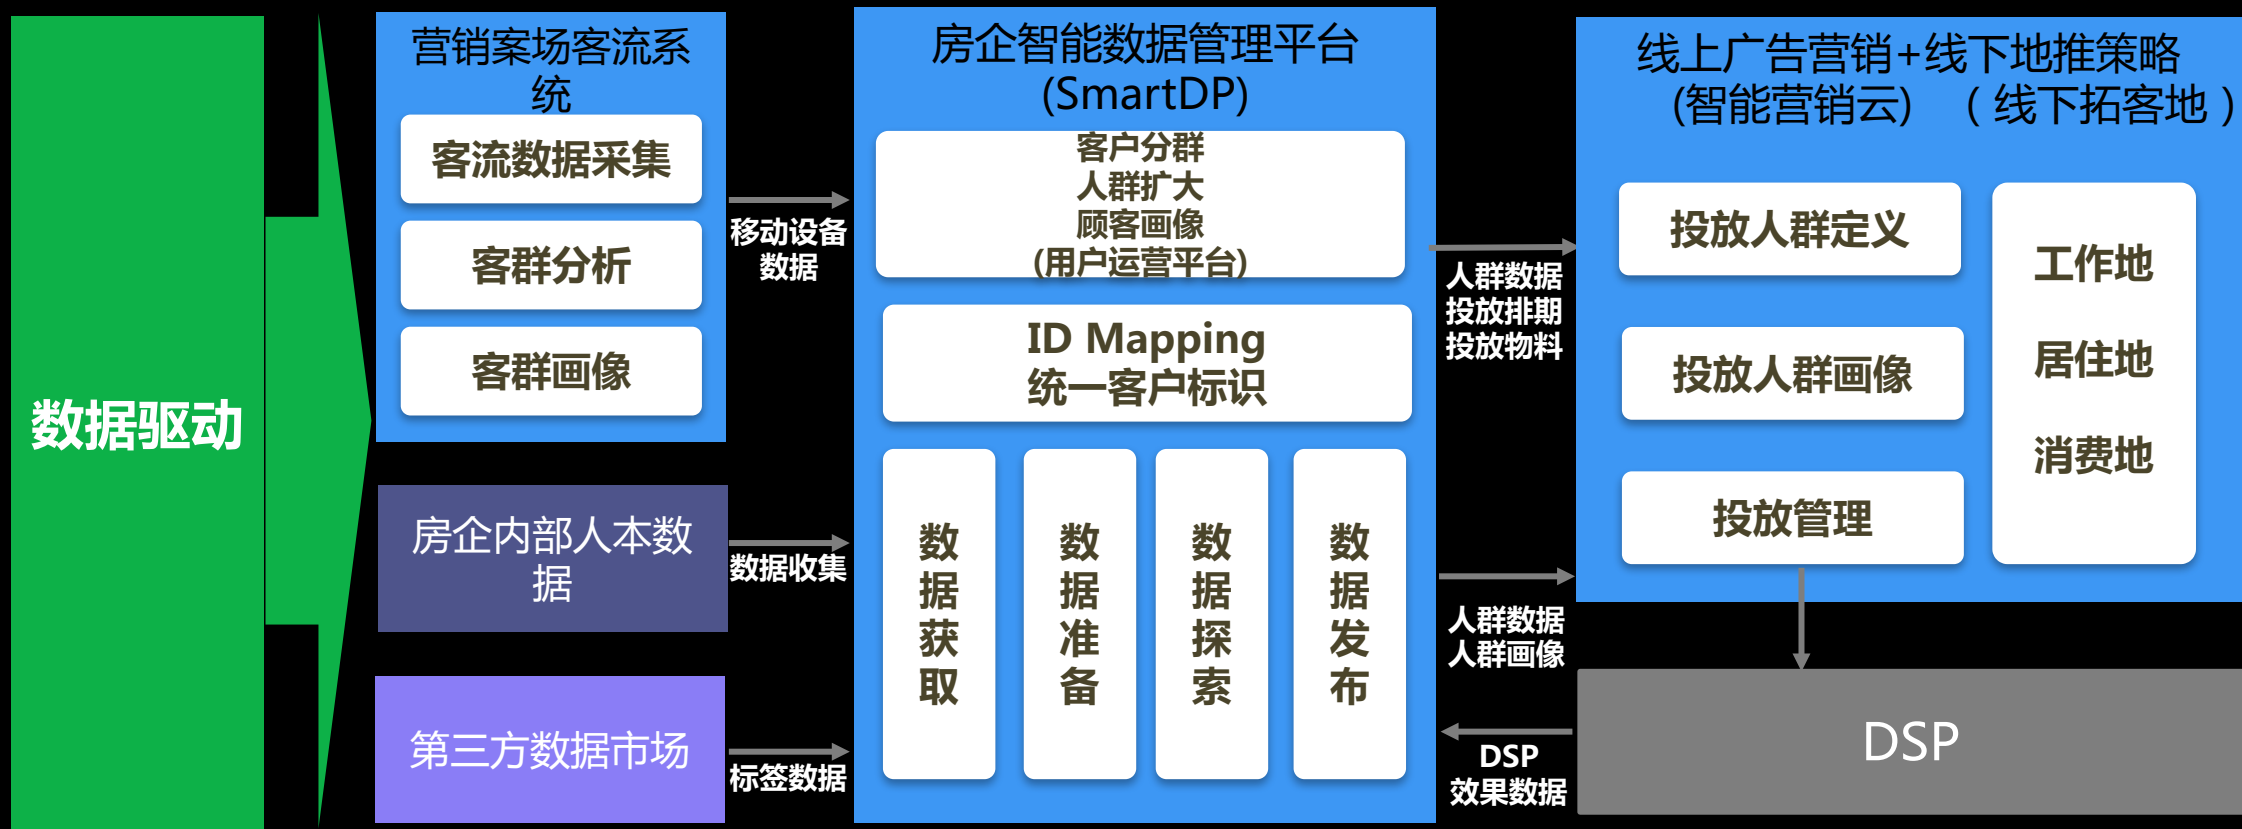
数据驱动

营销案场客流系统

客流数据采集

客群分析

客群画像

房企内部人本数据

第三方数据市场

移动设备数据

数据收集

标签数据

房企智能数据管理平台 (SmartDP)

客户分群
人群扩大
顾客画像
(用户运营平台)

ID Mapping
统一客户标识

数据获取

数据准备

数据探索

数据发布

人群数据
投放排期
投放物料

人群数据
人群画像

DSP
效果数据

线上广告营销+线下地推策略
(智能营销云) （线下拓客地）

投放人群定义

投放人群画像

投放管理

工作地

居住地

消费地

DSP